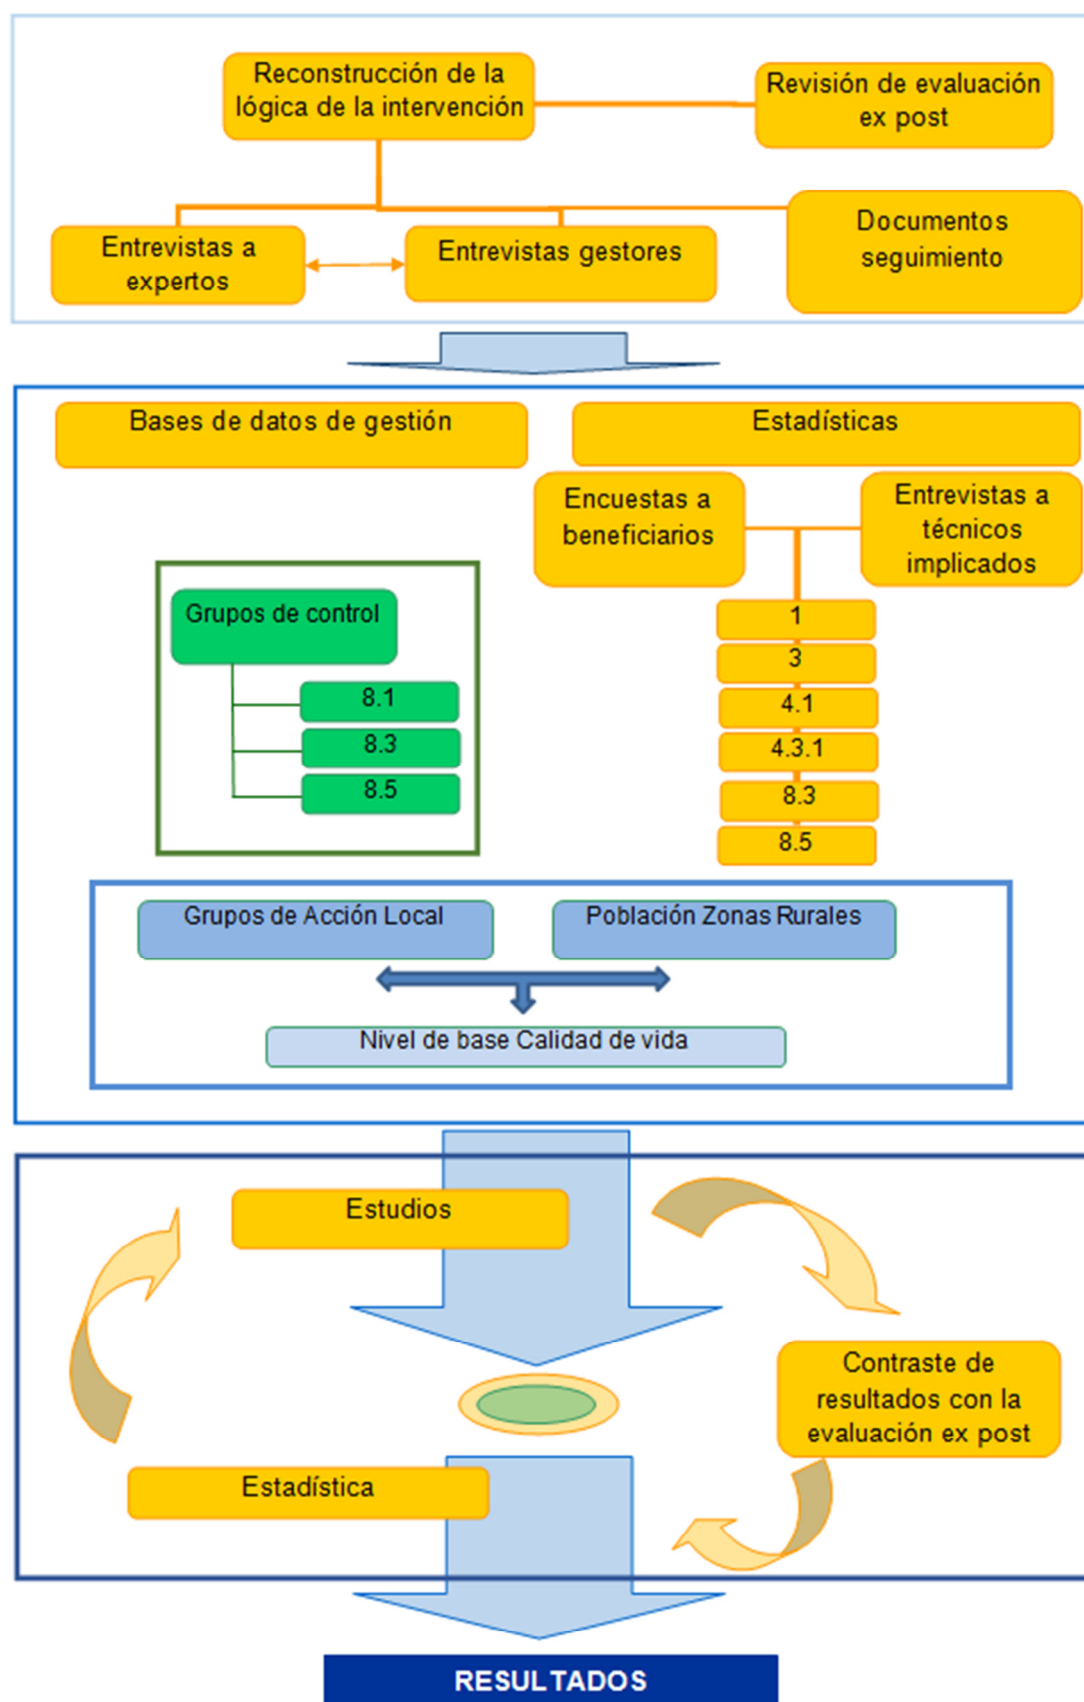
Reconstrucción de la lógica de la intervención

Revisión de evaluación ex post

Entrevistas a expertos

Entrevistas gestores

Documentos seguimiento

Bases de datos de gestión

Estadísticas

Encuestas a beneficiarios

Entrevistas a técnicos implicados

Grupos de control

8.1

8.3

8.5

1

3

4.1

4.3.1

8.3

8.5

Grupos de Acción Local

Población Zonas Rurales

Nivel de base Calidad de vida

Estudios

Contraste de resultados con la evaluación ex post

Estadística

RESULTADOS